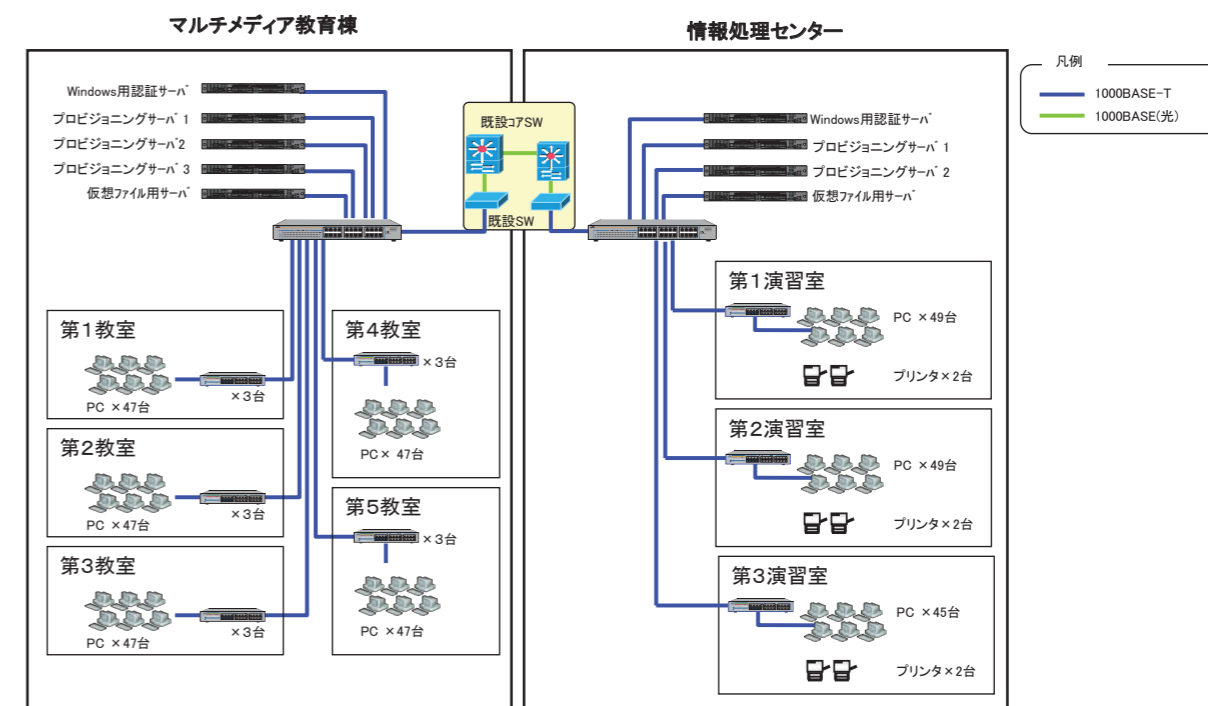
マルチメディア教育棟

Windows用認証サーバ
プロビジョニングサーバ 1
プロビジョニングサーバ2
プロビジョニングサーバ 3
仮想ファイル用サーバ

第1教室
PC ×47台
×3台

第2教室
PC ×47台
×3台

第3教室
PC ×47台
×3台

第4教室
×3台
PC× 47台

第5教室
×3台
PC ×47台

既設コアSW
既設SW

情報処理センター

Windows用認証サーバ
プロビジョニングサーバ 1
プロビジョニングサーバ 2
仮想ファイル用サーバ

第1演習室
PC ×49台
プリンタ×2台

第2演習室
PC ×49台
プリンタ×2台

第3演習室
PC ×45台
プリンタ×2台

凡例
1000BASE-T
1000BASE(光)